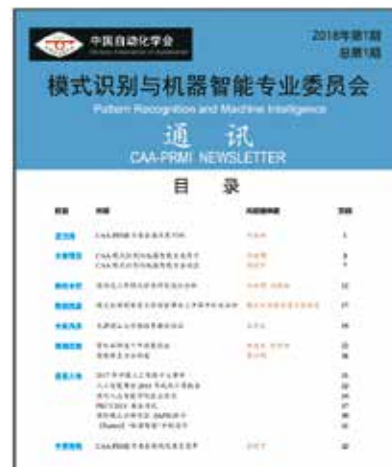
中国自动化学会
2018年第1期
总第1期

模式识别与机器智能专业委员会
Pattern Recognition and Machine Intelligence

通 讯
CAA-PRMI NEWSLETTER

目 录

| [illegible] | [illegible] | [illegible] | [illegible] |
|---|---|---|---|
| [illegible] | CAA-PRMI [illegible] | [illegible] | 1 |
| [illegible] | CAA-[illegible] | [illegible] | 5 |
| | CAA-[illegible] | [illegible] | 7 |
| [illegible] | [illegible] | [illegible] | 12 |
| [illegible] | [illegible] | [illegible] | 17 |
| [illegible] | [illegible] | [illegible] | 18 |
| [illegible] | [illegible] | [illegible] | 21 |
| | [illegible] | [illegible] | 22 |
| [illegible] | 2017 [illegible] | | 23 |
| | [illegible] | | 24 |
| | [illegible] | | 25 |
| | PRCV2018 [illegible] | | 27 |
| | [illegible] | | 30 |
| | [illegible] | | 31 |
| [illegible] | CAA-PRMI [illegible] | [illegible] | 32 |